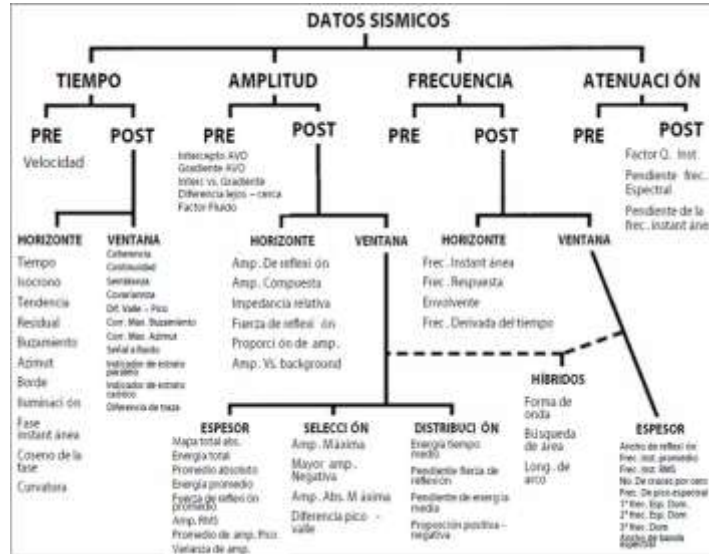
DATOS SISMICOS

TIEMPO

PRE

Velocidad

POST

HORIZONTE

Tiempo

Isocrono

Tendencia

Residual

Buzamiento

Azimut

Borde

Iluminaci ón

Fase instant ánea

Coseno de la fase

Curvatura

VENTANA

Coherencia

Continuidad

Semblanza

Covarianza

Dif. Valle – Pico

Corr. Max. Buzamiento

Corr. Max. Azimut

Señal a Ruido

Indicador de estrato paralelo

Indicador de estrato caótico

Diferencia de traza

AMPLITUD

PRE

Intercepto AVO

Gradiente AVO

Interc vs. Gradiente

Diferencia lejos – cerca

Factor Fluido

POST

HORIZONTE

Amp. De reflexi ón

Amp. Compuesta

Impedancia relativa

Fuerza de reflexi ón

Proporci ón de amp.

Amp. Vs. background

VENTANA

ESPESOR

Mapa total abs.

Energía total

Promedio absoluto

Energía promedio

Fuerza de reflexi ón promedio

Amp. RMS

Promedio de amp. Pico

Varianza de amp.

SELECCI ÓN

Amp. Máxima

Mayor amp. Negativa

Amp. Abs. M áxima

Diferencia pico - valle

DISTRIBUCI ÓN

Energía tiempo medio

Pendiente fuerza de reflexión

Pendiente de energía media

Proporción positiva - negativa

FRECUENCIA

PRE

POST

HORIZONTE

Frec. Instant ánea

Frec. Respuesta

Envolvente

Frec. Derivada del tiempo

VENTANA

HÍBRIDOS

Forma de onda

Búsqueda de área

Long. de arco

ESPESOR

Ancho de reflexi ón

Frec. Inst. promedio

Frec. Inst. RMS

No. De cruces por cero

Frec. De pico espectral

1° frec. Esp. Dom.

2° frec. Esp. Dom.

3° frec. Dom.

Ancho de banda espectral

ATENUACI ÓN

PRE

POST

Factor Q. Inst.

Pendiente frec. Espectral

Pendiente de la frec. instant ánea